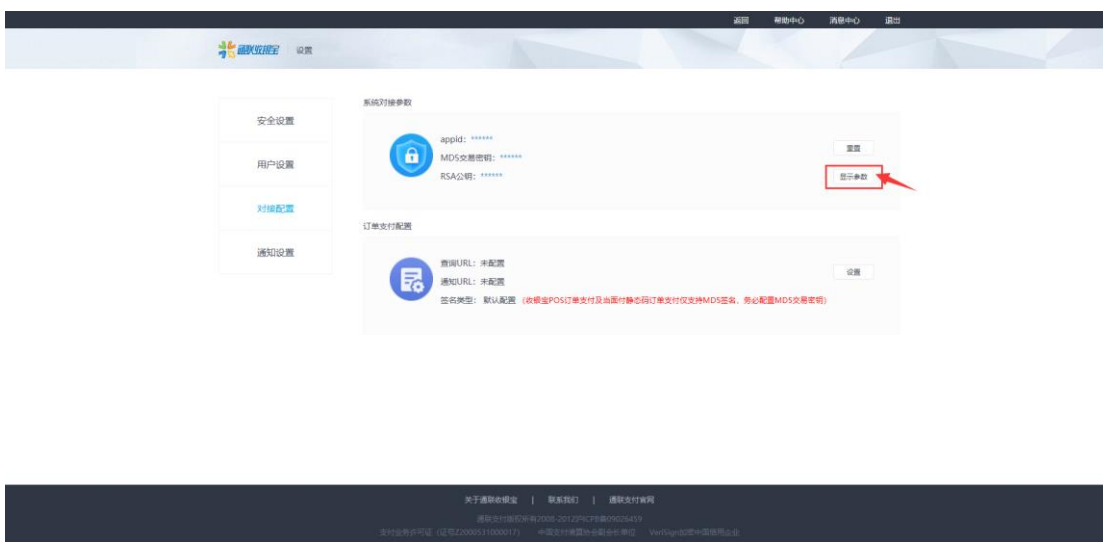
返回 帮助中心 消息中心 退出

通联收银宝 设置

安全设置
用户设置
对接配置
通知设置

系统对接参数

appid: ******
MD5交易密钥: ******
RSA公钥: ******

重置
显示参数

订单支付配置

查询URL: 未配置
通知URL: 未配置
签名类型: 默认配置 (收银宝POS订单支付及当面付静态码订单支付仅支持MD5签名，务必配置MD5交易密钥)

设置

关于通联收银宝 | 联系我们 | 通联支付官网

通联支付版权所有2008-2012沪ICP备09026459

支付业务许可证（证号Z2000531000017） 中国支付清算协会副会长单位 VeriSign加密中国领先企业